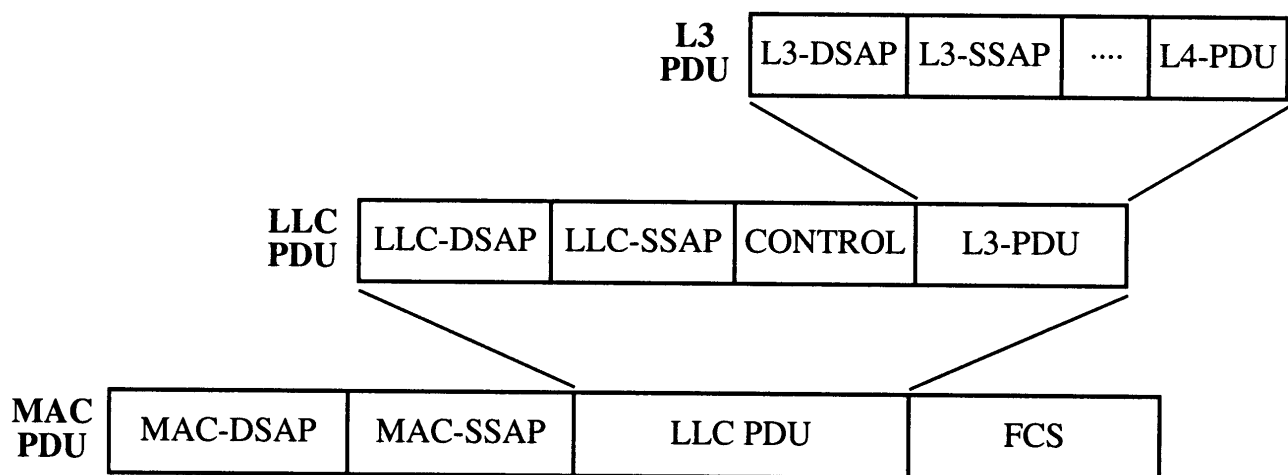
L3 PDU

| L3-DSAP | L3-SSAP | .... | L4-PDU |
|---|---|---|---|

LLC PDU

| LLC-DSAP | LLC-SSAP | CONTROL | L3-PDU |
|---|---|---|---|

MAC PDU

| MAC-DSAP | MAC-SSAP | LLC PDU | FCS |
|---|---|---|---|